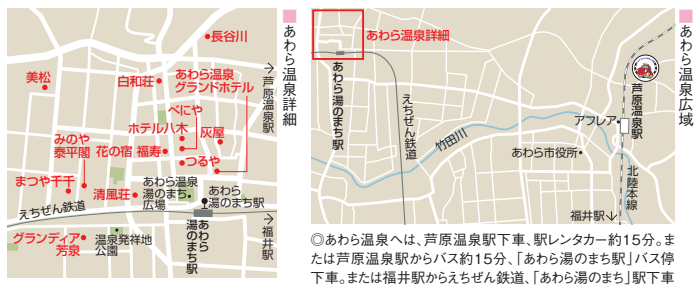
あわら温泉詳細

長谷川
美松
白和荘
あわら温泉グランドホテル
→芦原温泉駅
べにや
ホテル八木
灰屋
みのや泰平閣
花の宿
福寿
つるや
まつや千千
清風荘
あわら温泉湯のまち広場
あわら湯のまち駅
えちぜん鉄道
→福井駅
グランディア芳泉
湯源発祥地公園
あわら湯のまち駅

あわら温泉広域

あわら温泉詳細
あわら湯のまち駅
えちぜん鉄道
竹田川
アフレア
芦原温泉駅
あわら市役所
北陸本線
福井駅↓

◎あわら温泉へは、芦原温泉駅下車、駅レンタカー約15分。または芦原温泉駅からバス約15分、「あわら湯のまち駅」バス停下車。または福井駅からえちぜん鉄道、「あわら湯のまち」駅下車